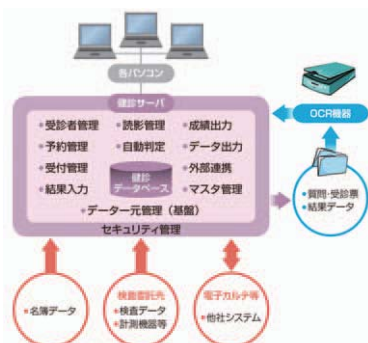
各パソコン

健診サーバ

・受診者管理
・読影管理
・成績出力
・予約管理
・自動判定
・データ出力
・受付管理
・外部連携
・結果入力
・マスタ管理

健診データベース

・データ一元管理（基盤）
セキュリティ管理

OCR機器

・質問・受診票
・結果データ

・名簿データ

検査委託先
・検査データ
・計測機器等

電子カルテ等
・他社システム